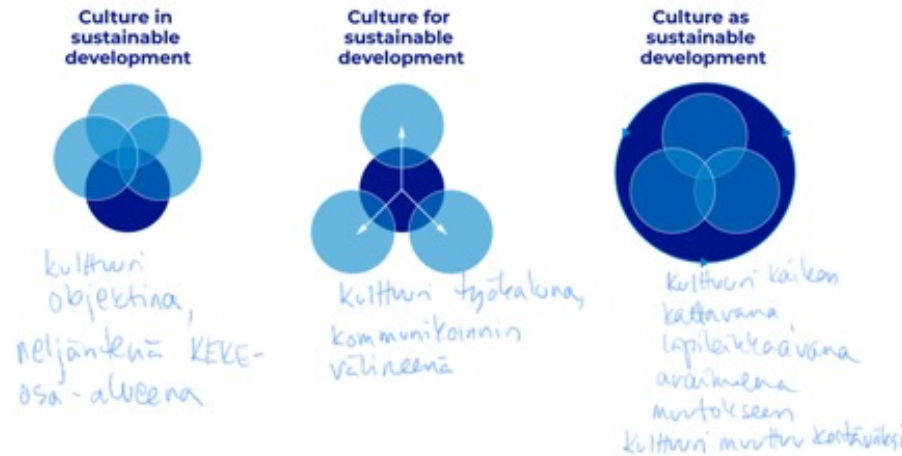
Culture in sustainable development

Culture for sustainable development

Culture as sustainable development

kulttuuri objektina, neljäntenä KEKE-osa-alueena

kulttuuri työkaluna, kommunikoinnin välineenä

kulttuuri kaiken kattavana läpileikkaavana avaimena muutokseen kulttuuri muuttuu kontekstiksi